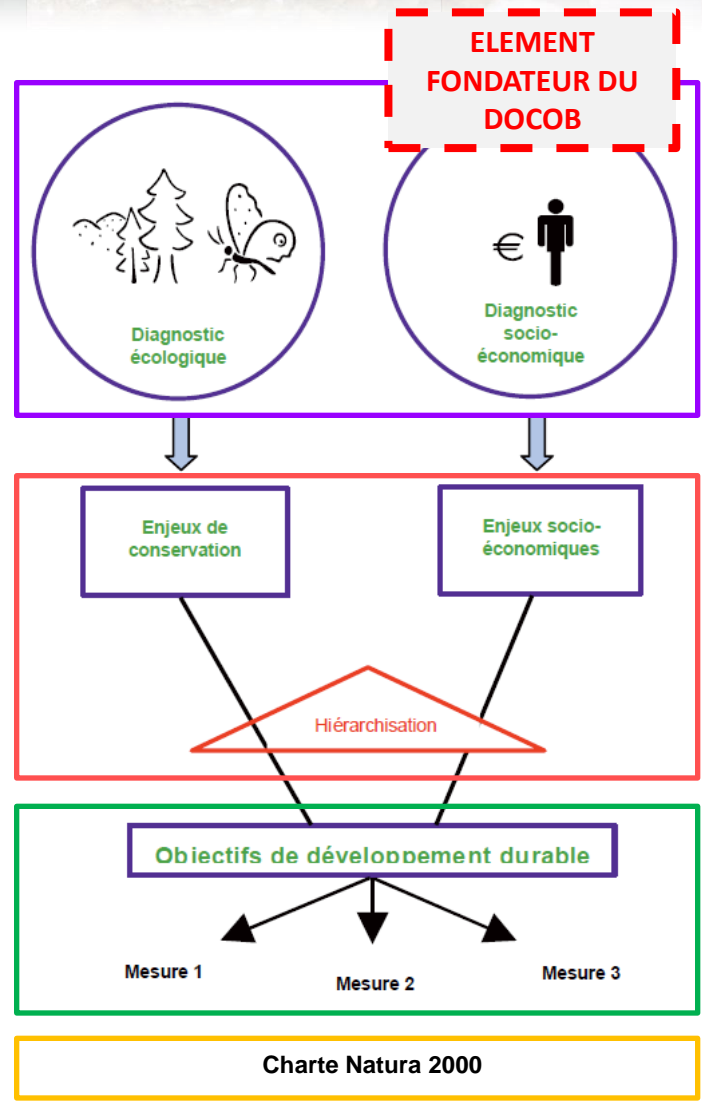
ELEMENT FONDATEUR DU DOCOB

Diagnostic écologique

€

Diagnostic socio-économique

Enjeux de conservation

Enjeux socio-économiques

Hiérarchisation

Objectifs de développement durable

Mesure 1

Mesure 2

Mesure 3

Charte Natura 2000